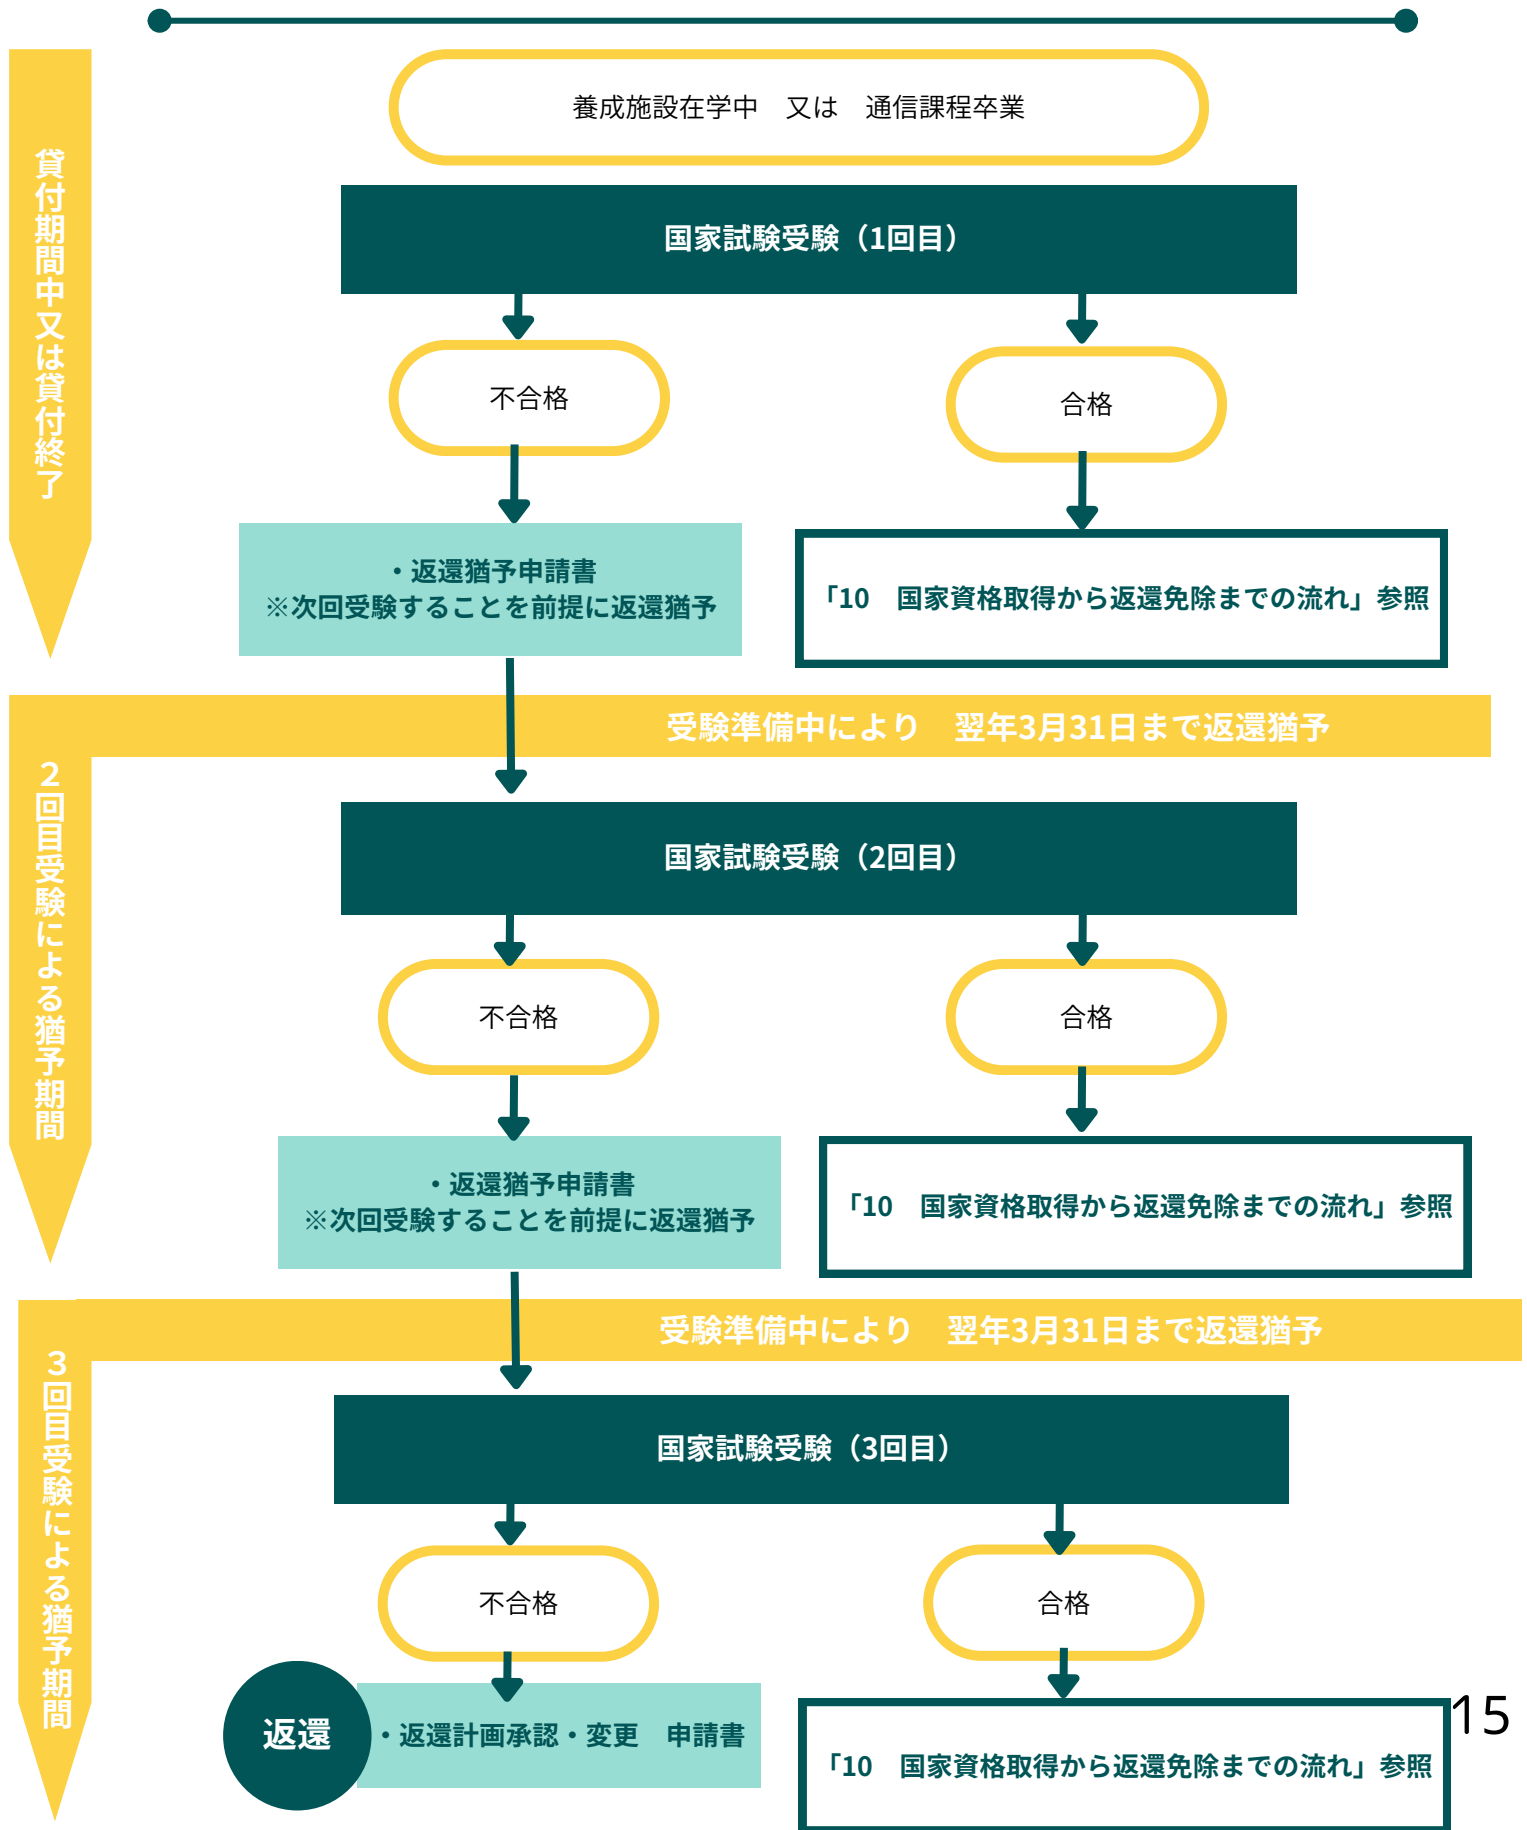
貸付期間中又は貸付終了

養成施設在学中　又は　通信課程卒業

国家試験受験（1回目）

不合格

合格

・返還猶予申請書
※次回受験することを前提に返還猶予

「10　国家資格取得から返還免除までの流れ」参照

受験準備中により　翌年3月31日まで返還猶予

2回目受験による猶予期間

国家試験受験（2回目）

不合格

合格

・返還猶予申請書
※次回受験することを前提に返還猶予

「10　国家資格取得から返還免除までの流れ」参照

受験準備中により　翌年3月31日まで返還猶予

3回目受験による猶予期間

国家試験受験（3回目）

不合格

合格

返還

・返還計画承認・変更　申請書

「10　国家資格取得から返還免除までの流れ」参照

15